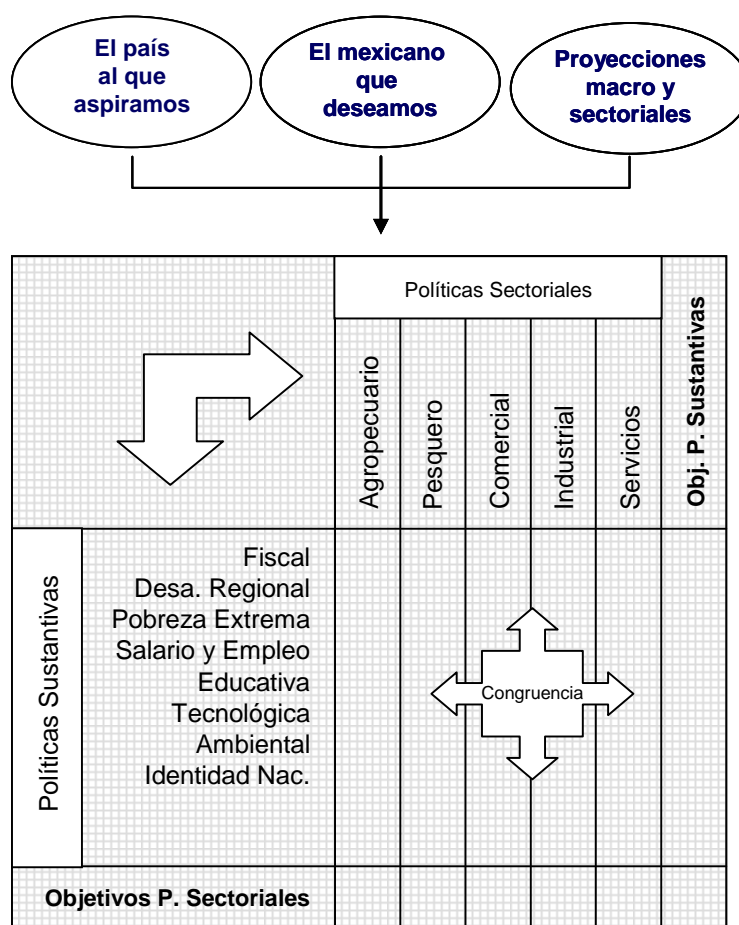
El país al que aspiramos

El mexicano que deseamos

Proyecciones macro y sectoriales

| | Políticas Sectoriales | | | | | Obj. P. Sustantivas |
|---|---|---|---|---|---|---|
| | Agropecuario | Pesquero | Comercial | Industrial | Servicios | |
| Políticas Sustantivas: Fiscal, Desa. Regional, Pobreza Extrema, Salario y Empleo, Educativa, Tecnológica, Ambiental, Identidad Nac. | | | Congruencia | | | |
| Objetivos P. Sectoriales | | | | | | |